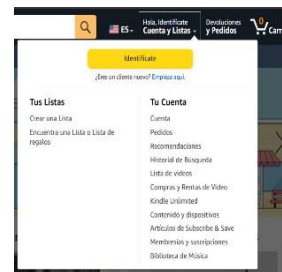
ES
Hola, Identifícate
Cuenta y Listas
Devoluciones
y Pedidos
0
Carr

Identifícate
¿Eres un cliente nuevo? Empieza aquí.

Tus Listas
Crear una Lista
Encuentra una Lista o Lista de regalos

Tu Cuenta
Cuenta
Pedidos
Recomendaciones
Historial de Búsqueda
Lista de videos
Compras y Rentas de Video
Kindle Unlimited
Contenido y dispositivos
Artículos de Subscribe & Save
Membresías y suscripciones
Biblioteca de Música